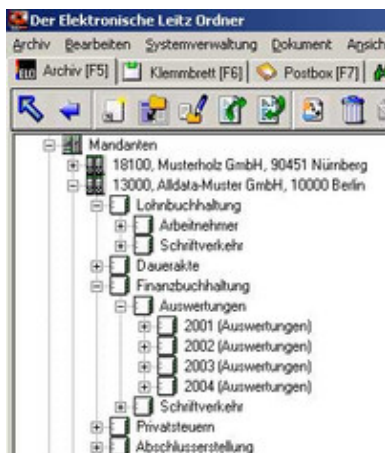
Der Elektronische Leitz Ordner

Archiv Bearbeiten Systemverwaltung Dokument Ansich

Archiv [F5] Klemmbrett [F6] Postbox [F7]

Mandanten
18100, Musterholz GmbH, 90451 Nürnberg
13000, Alldata-Muster GmbH, 10000 Berlin
Lohnbuchhaltung
Arbeitnehmer
Schriftverkehr
Dauerakte
Finanzbuchhaltung
Auswertungen
2001 (Auswertungen)
2002 (Auswertungen)
2003 (Auswertungen)
2004 (Auswertungen)
Schriftverkehr
Privatsteuern
Abschlusserstellung